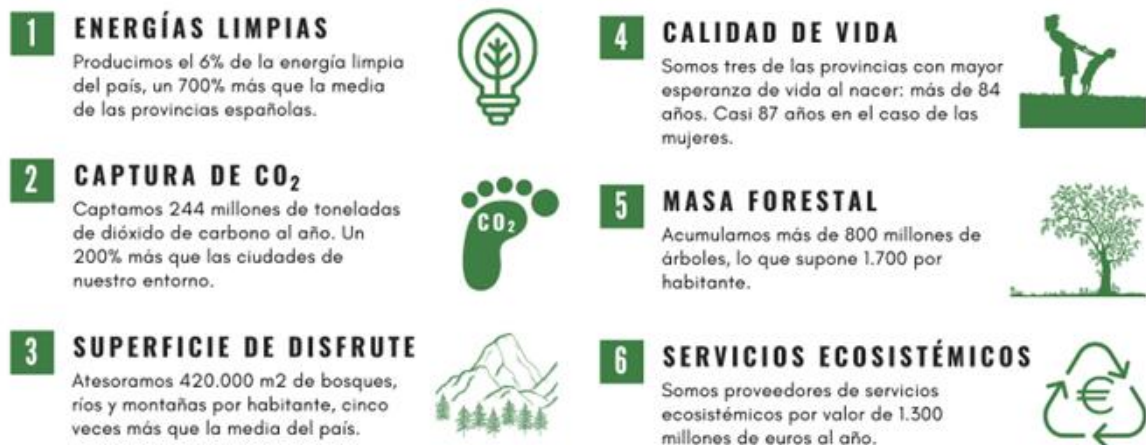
1 ENERGÍAS LIMPIAS

Producimos el 6% de la energía limpia del país, un 700% más que la media de las provincias españolas.

2 CAPTURA DE $CO_2$

Captamos 244 millones de toneladas de dióxido de carbono al año. Un 200% más que las ciudades de nuestro entorno.

$CO_2$

3 SUPERFICIE DE DISFRUTE

Atesoramos 420.000 m2 de bosques, ríos y montañas por habitante, cinco veces más que la media del país.

4 CALIDAD DE VIDA

Somos tres de las provincias con mayor esperanza de vida al nacer: más de 84 años. Casi 87 años en el caso de las mujeres.

5 MASA FORESTAL

Acumulamos más de 800 millones de árboles, lo que supone 1.700 por habitante.

6 SERVICIOS ECOSISTÉMICOS

Somos proveedores de servicios ecosistémicos por valor de 1.300 millones de euros al año.

€